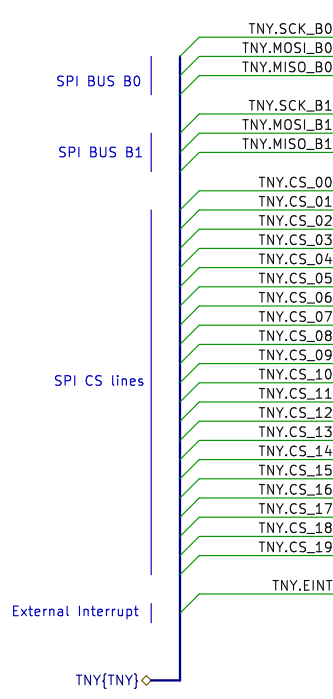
TNY.SCK_B0
TNY.MOSI_B0
TNY.MISO_B0
SPI BUS B0

TNY.SCK_B1
TNY.MOSI_B1
TNY.MISO_B1
SPI BUS B1

TNY.CS_00
TNY.CS_01
TNY.CS_02
TNY.CS_03
TNY.CS_04
TNY.CS_05
TNY.CS_06
TNY.CS_07
TNY.CS_08
TNY.CS_09
SPI CS lines
TNY.CS_10
TNY.CS_11
TNY.CS_12
TNY.CS_13
TNY.CS_14
TNY.CS_15
TNY.CS_16
TNY.CS_17
TNY.CS_18
TNY.CS_19

TNY.EINT
External Interrupt

TNY{TNY}